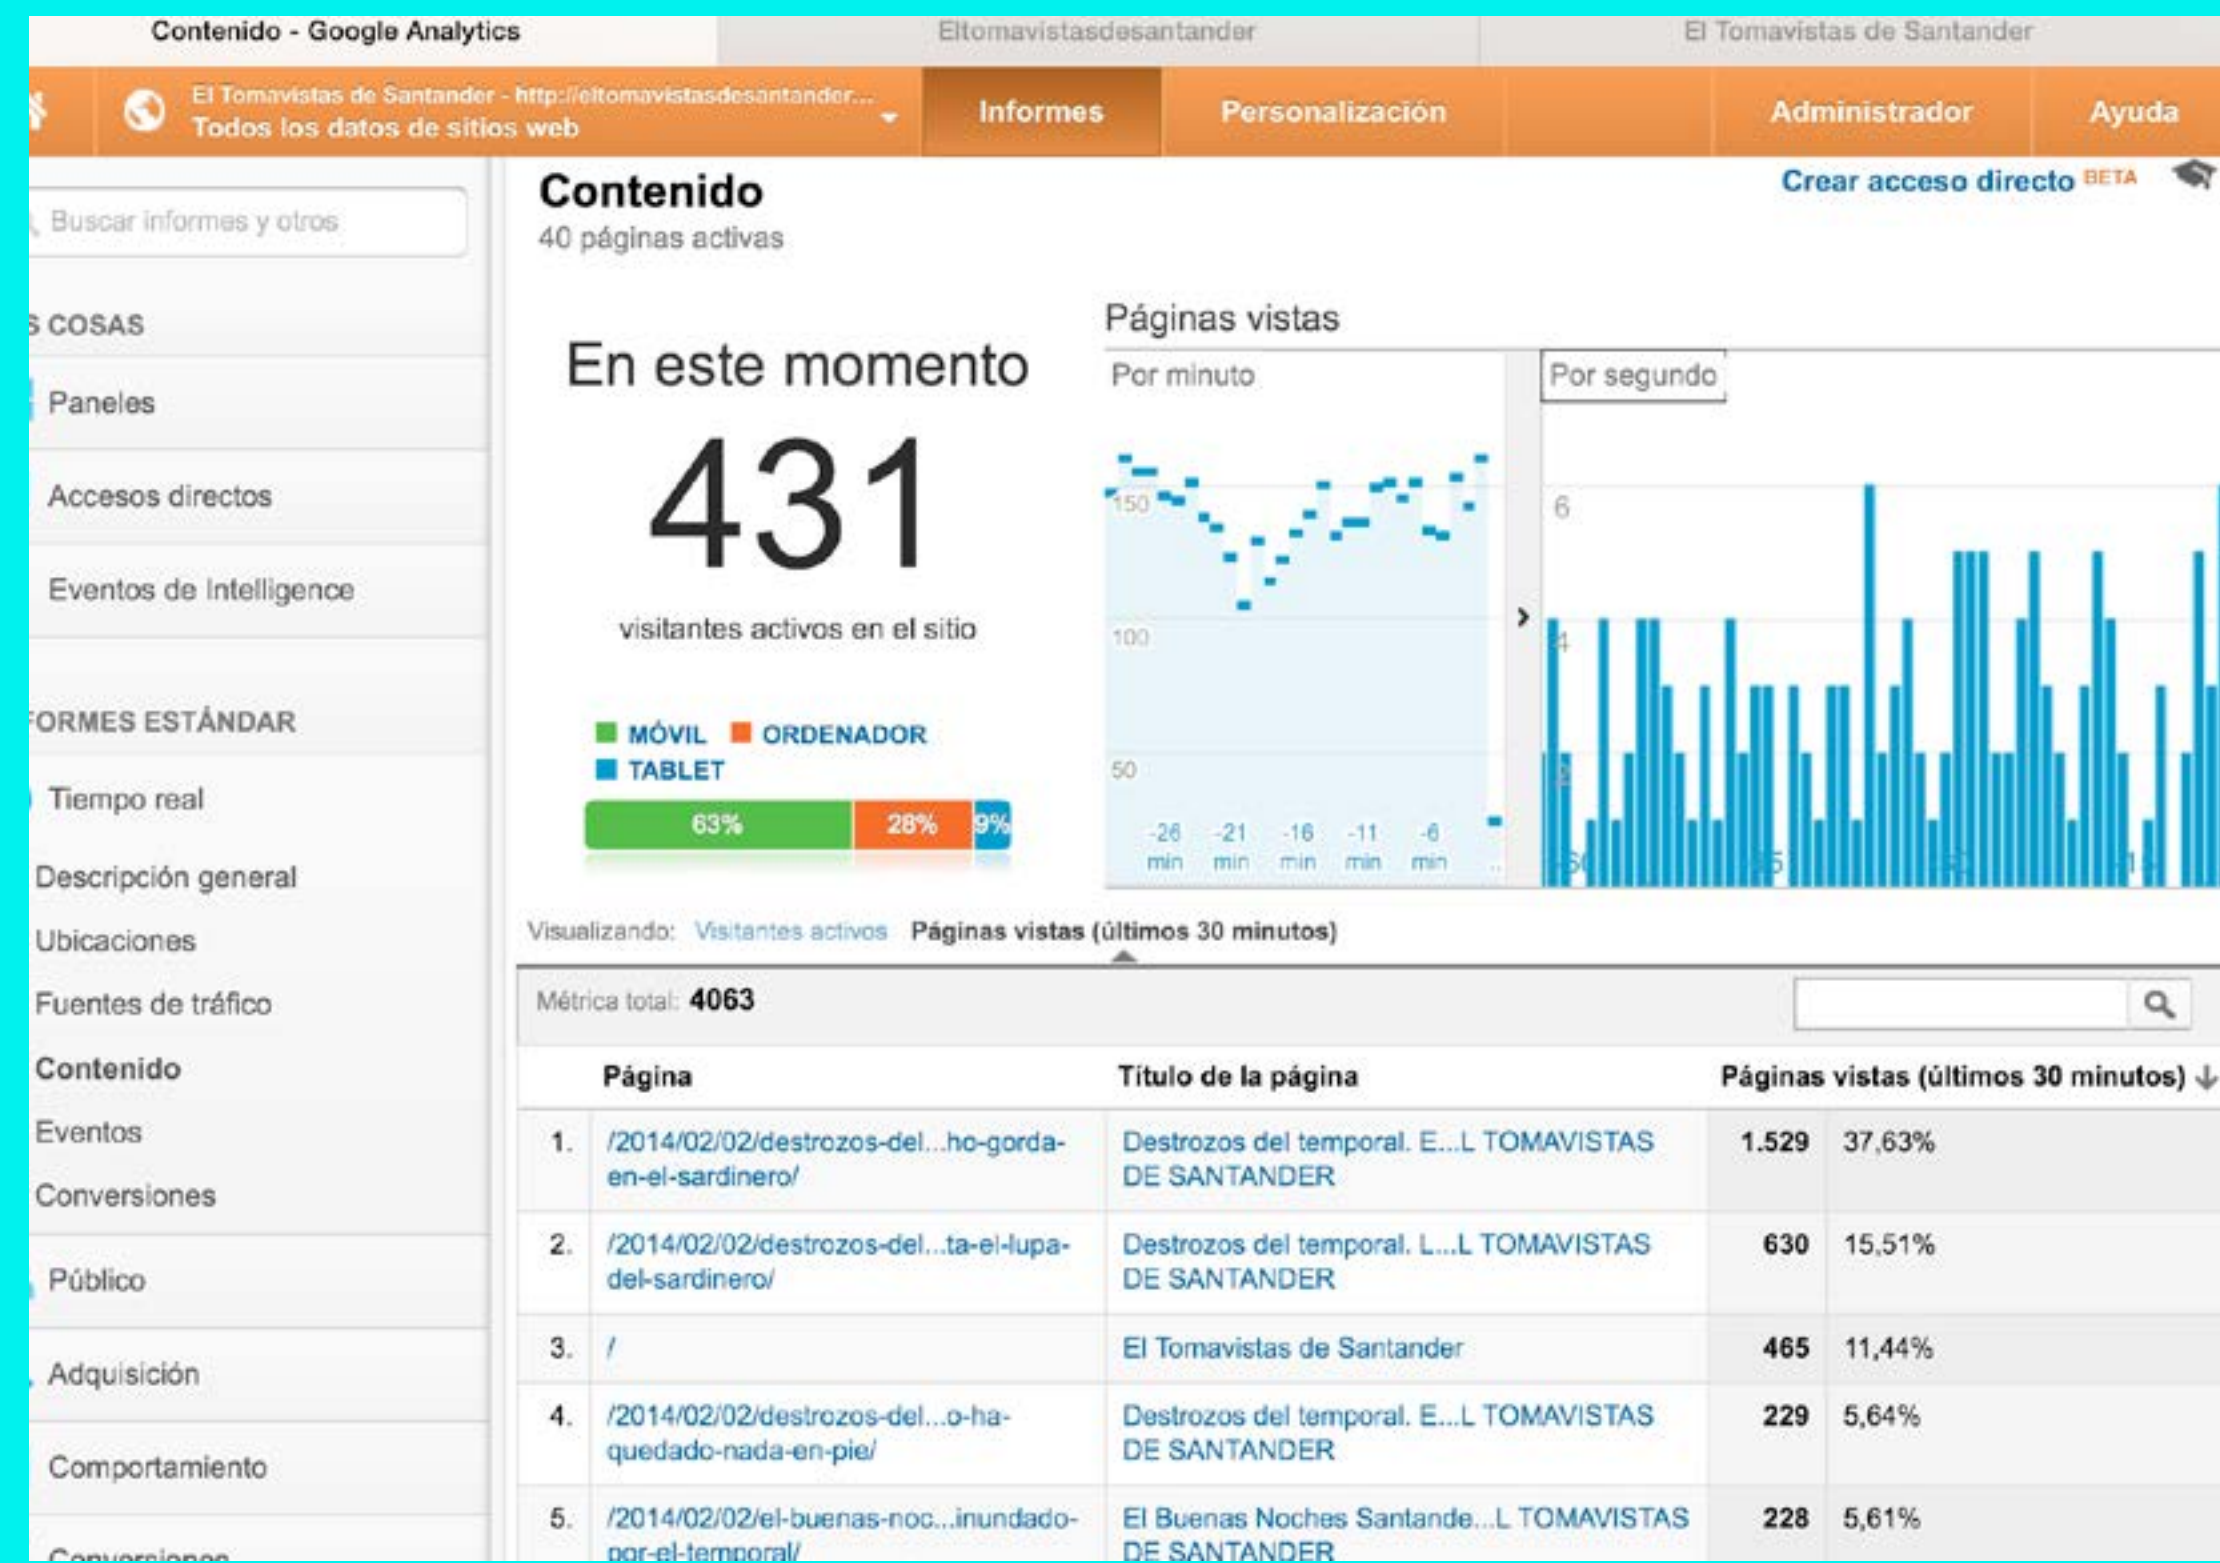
Contenido - Google Analytics | Eltomavistasdesantander | El Tomavistas de Santander

El Tomavistas de Santander - http://eltomavistasdesantander...
Todos los datos de sitios web

Informes | Personalización | Administrador | Ayuda

Buscar informes y otros

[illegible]S COSAS
Paneles
Accesos directos
Eventos de Intelligence

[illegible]FORMES ESTÁNDAR
Tiempo real
Descripción general
Ubicaciones
Fuentes de tráfico
Contenido
Eventos
Conversiones
Público
Adquisición
Comportamiento
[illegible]

Contenido
40 páginas activas

Crear acceso directo BETA

En este momento
431
visitantes activos en el sitio

MÓVIL ORDENADOR
TABLET
63% 28% 9%

Páginas vistas
Por minuto
Por segundo
150
100
50
-26 min -21 min -16 min -11 min -6 min
6
4
2

Visualizando: Visitantes activos Páginas vistas (últimos 30 minutos)

Métrica total: 4063

| | Página | Título de la página | Páginas vistas (últimos 30 minutos) | |
|---|---|---|---|---|
| 1. | /2014/02/02/destrozos-del...ho-gorda-en-el-sardinero/ | Destrozos del temporal. E...L TOMAVISTAS DE SANTANDER | 1.529 | 37,63% |
| 2. | /2014/02/02/destrozos-del...ta-el-lupa-del-sardinero/ | Destrozos del temporal. L...L TOMAVISTAS DE SANTANDER | 630 | 15,51% |
| 3. | / | El Tomavistas de Santander | 465 | 11,44% |
| 4. | /2014/02/02/destrozos-del...o-ha-quedado-nada-en-pie/ | Destrozos del temporal. E...L TOMAVISTAS DE SANTANDER | 229 | 5,64% |
| 5. | /2014/02/02/el-buenas-noc...inundado-por-el-temporal/ | El Buenas Noches Santande...L TOMAVISTAS DE SANTANDER | 228 | 5,61% |